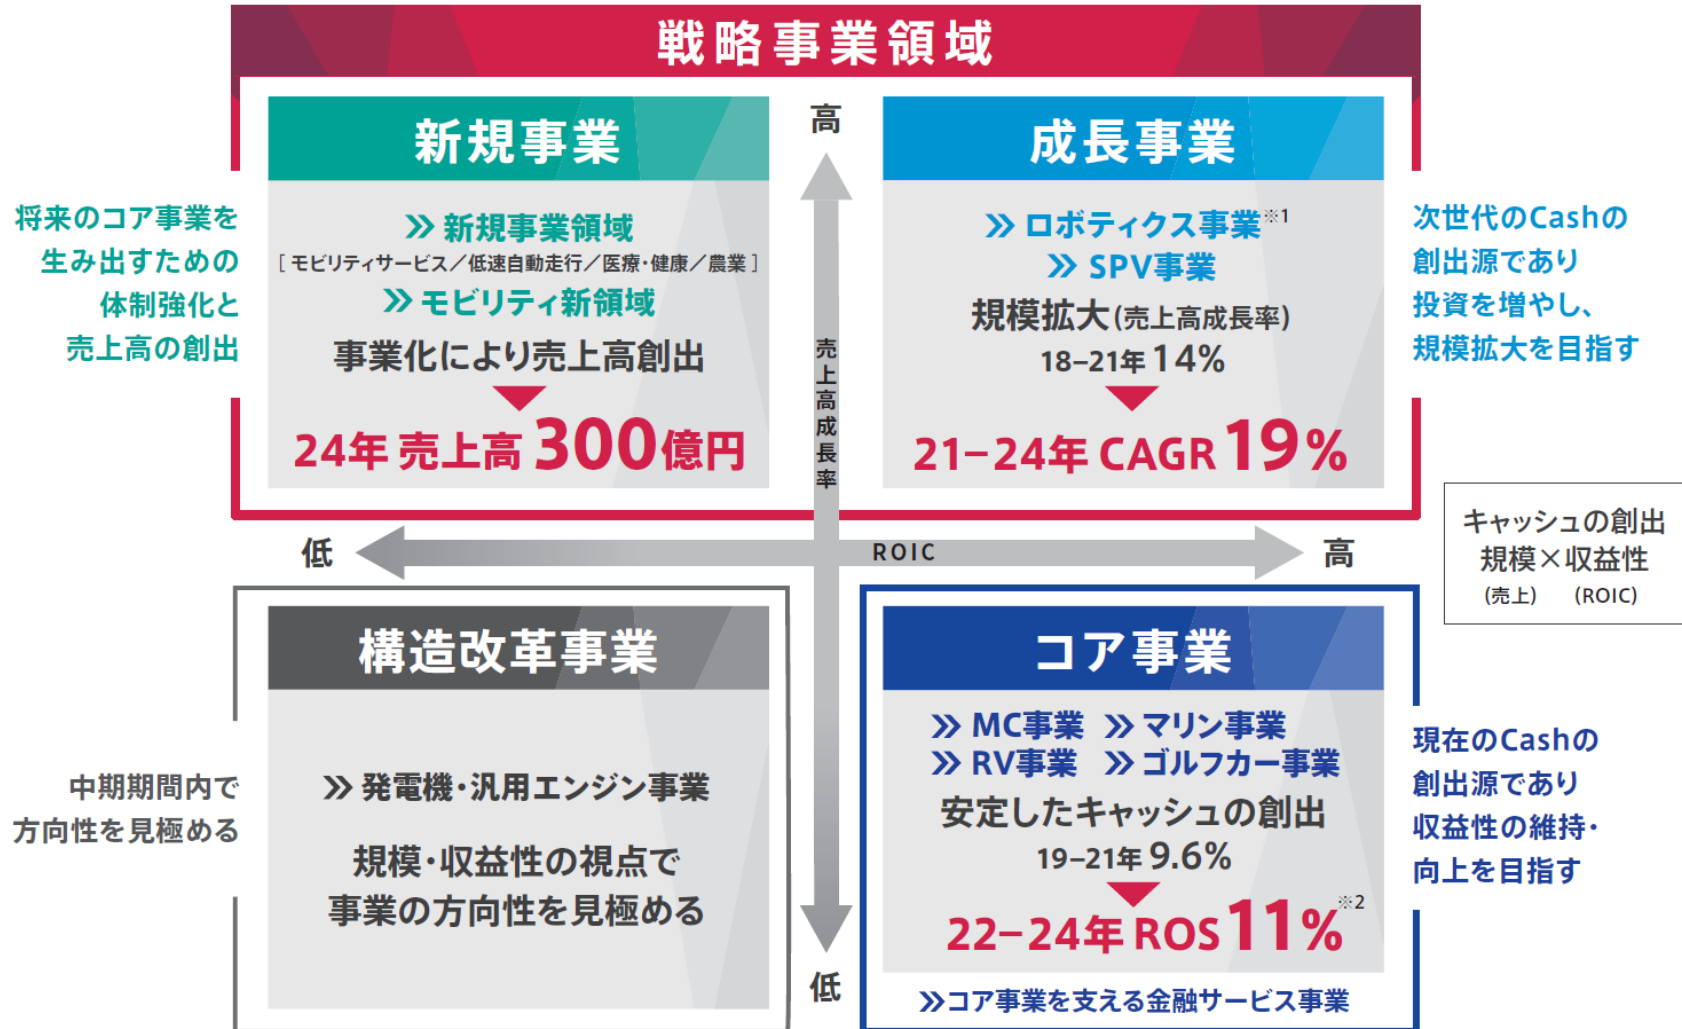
戦略事業領域

将来のコア事業を生み出すための体制強化と売上高の創出

新規事業

≫新規事業領域
［モビリティサービス／低速自動走行／医療・健康／農業］
≫モビリティ新領域
事業化により売上高創出
24年 売上高 300億円

高

売上高成長率

成長事業

≫ロボティクス事業※1
≫SPV事業
規模拡大(売上高成長率)
18–21年 14%
21–24年 CAGR 19%

次世代のCashの創出源であり投資を増やし、規模拡大を目指す

キャッシュの創出
規模×収益性
(売上) (ROIC)

低　ROIC　高

中期期間内で方向性を見極める

構造改革事業

≫発電機・汎用エンジン事業
規模・収益性の視点で事業の方向性を見極める

低

コア事業

≫MC事業 ≫マリン事業
≫RV事業 ≫ゴルフカー事業
安定したキャッシュの創出
19–21年 9.6%
22–24年 ROS 11%※2
≫コア事業を支える金融サービス事業

現在のCashの創出源であり収益性の維持・向上を目指す